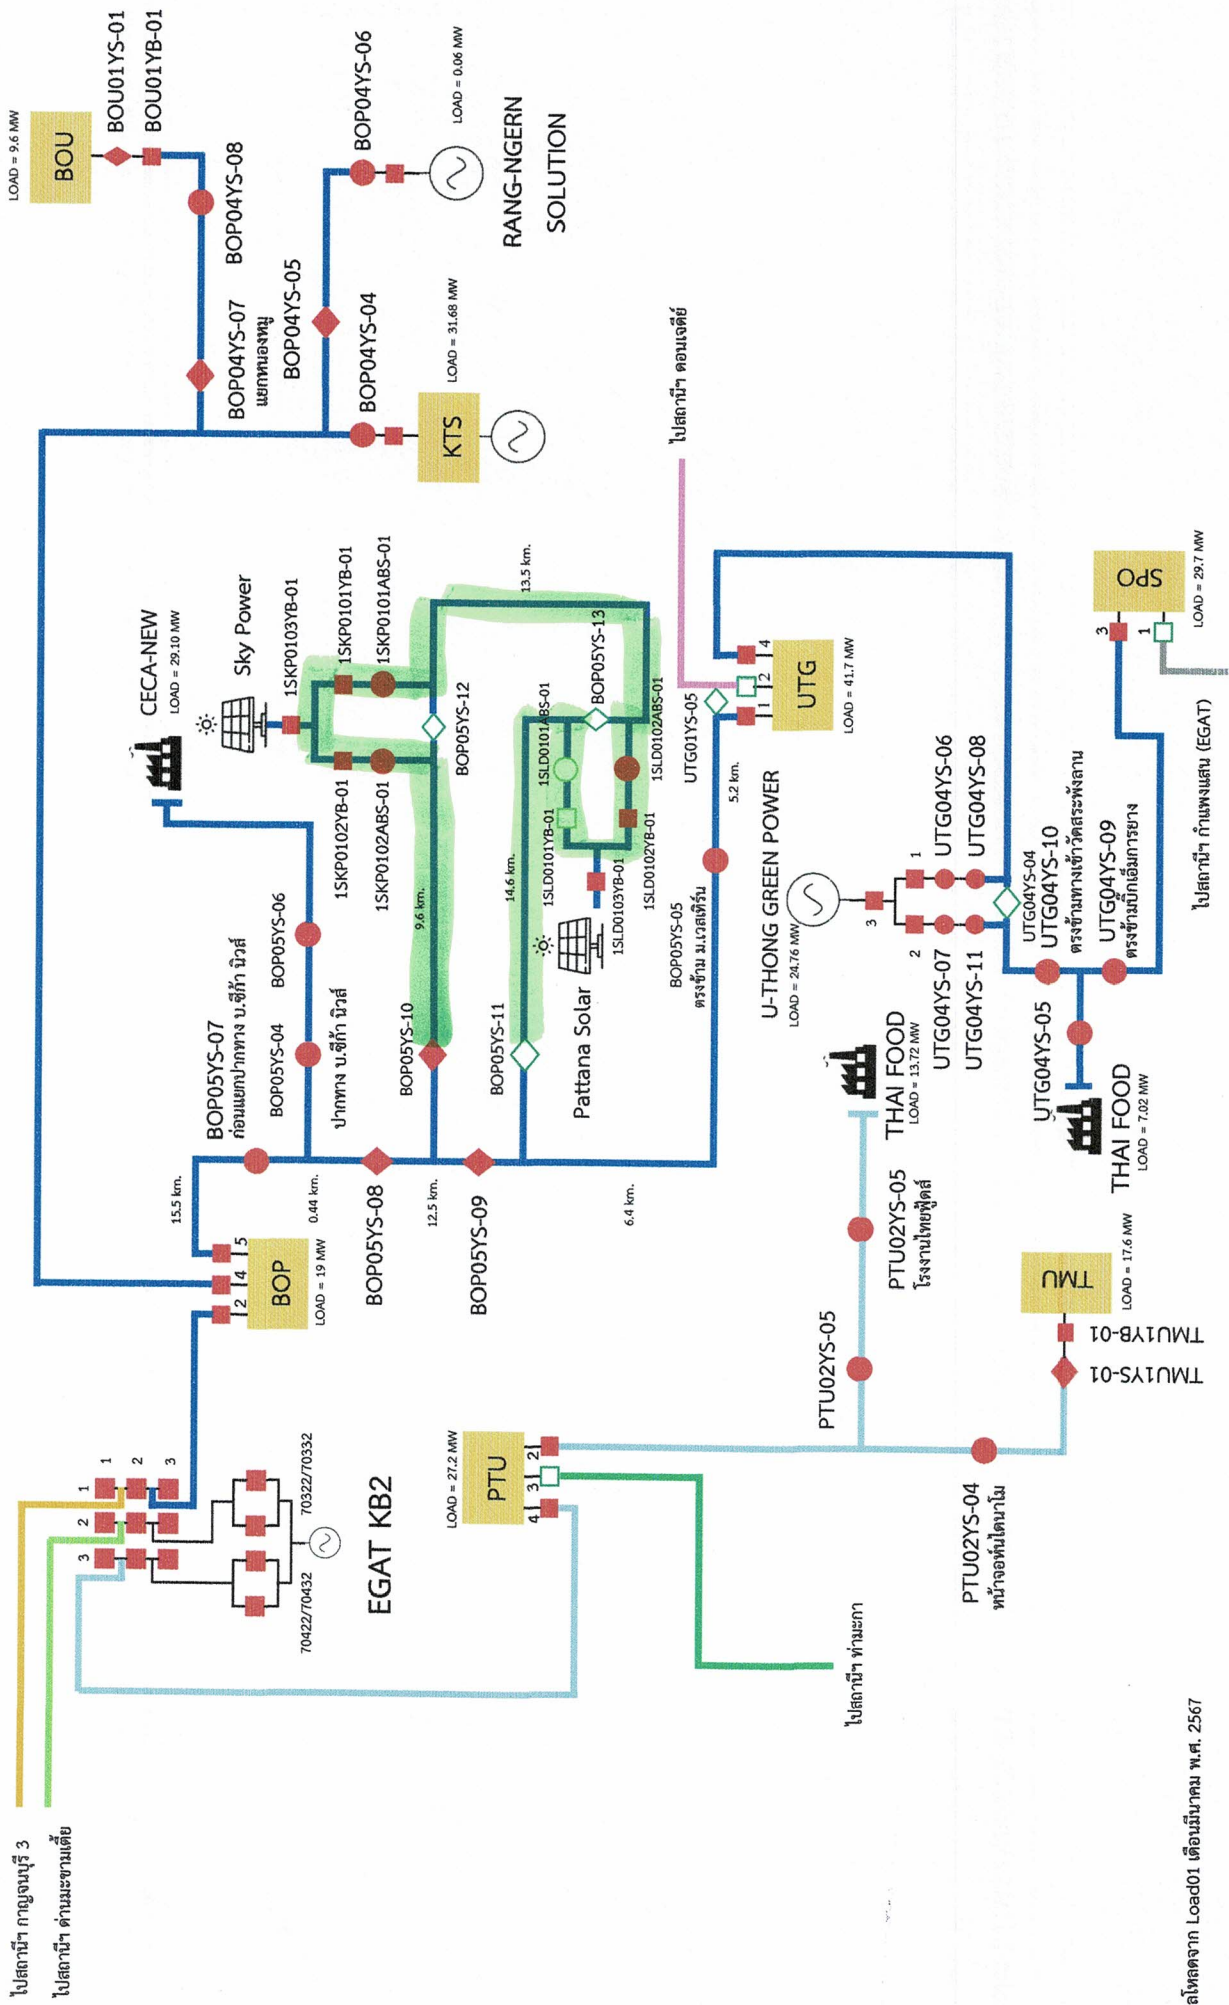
LOAD = 9.6 MW
BOU
BOU01YS-01
BOU01YB-01
BOP04YS-08
BOP04YS-06
LOAD = 0.06 MW
RANG-NGERN SOLUTION
BOP04YS-07
แยกหนองหมู
BOP04YS-05
BOP04YS-04
KTS
LOAD = 31.68 MW
ไปสถานีฯ ดอนเจดีย์
CECA-NEW
LOAD = 29.10 MW
Sky Power
1SKP0103YB-01
1SKP0101YB-01
1SKP0101ABS-01
13.5 km.
BOP05YS-12
1SKP0102YB-01
1SKP0102ABS-01
BOP05YS-13
1SLD0101ABS-01
1SLD0102ABS-01
UTG01YS-05
4
2
1
UTG
LOAD = 41.7 MW
SPO
LOAD = 29.7 MW
3
1
5.2 km.
1SLD0101YB-01
1SLD0102YB-01
14.6 km.
9.6 km.
1SLD0103YB-01
BOP05YS-06
BOP05YS-04
ปากทาง บ.ซีก้า นิวส์
BOP05YS-07
ก่อนแยกปากทาง บ.ซีก้า นิวส์
BOP05YS-10
BOP05YS-11
Pattana Solar
BOP05YS-05
ตรงข้าม ม.เวสเทิร์น
U-THONG GREEN POWER
LOAD = 24.76 MW
1
3
2
UTG04YS-06
UTG04YS-08
UTG04YS-04
UTG04YS-10
ตรงข้ามทางเข้าวัดสระพังลาน
UTG04YS-09
ตรงข้ามปั๊มเติมการยาง
ไปสถานีฯ กำแพงแสน (EGAT)
UTG04YS-07
UTG04YS-11
UTG04YS-05
THAI FOOD
LOAD = 13.72 MW
THAI FOOD
LOAD = 7.02 MW
15.5 km.
0.44 km.
12.5 km.
6.4 km.
BOP05YS-08
BOP05YS-09
5
4
2
BOP
LOAD = 19 MW
PTU02YS-05
โรงงานไทยฟู้ดส์
PTU02YS-05
TMU
LOAD = 17.6 MW
TMU1YB-01
TMU1YS-01
EGAT KB2
70322/70332
70422/70432
1
2
3
1
2
3
PTU
LOAD = 27.2 MW
2
3
4
PTU02YS-04
หน้าจอห์นไดนาโม
ไปสถานีฯ ท่ามะกา
ไปสถานีฯ กาญจนบุรี 3
ไปสถานีฯ ด่านมะขามเตี้ย
อ้างอิงจาก Load01 เดือนมีนาคม พ.ศ. 2567